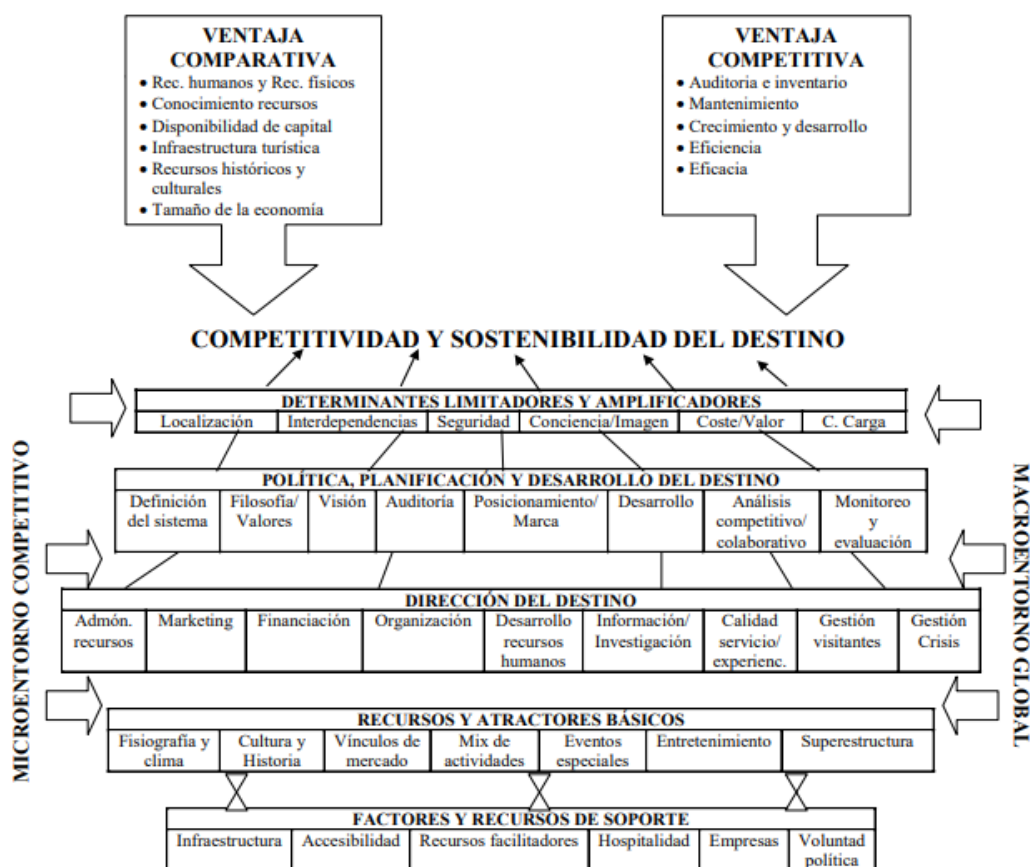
VENTAJA COMPARATIVA
• Rec. humanos y Rec. físicos
• Conocimiento recursos
• Disponibilidad de capital
• Infraestructura turística
• Recursos históricos y culturales
• Tamaño de la economía

VENTAJA COMPETITIVA
• Auditoria e inventario
• Mantenimiento
• Crecimiento y desarrollo
• Eficiencia
• Eficacia

COMPETITIVIDAD Y SOSTENIBILIDAD DEL DESTINO

MICROENTORNO COMPETITIVO

MACROENTORNO GLOBAL

| DETERMINANTES LIMITADORES Y AMPLIFICADORES | | | | | |
|---|---|---|---|---|---|
| Localización | Interdependencias | Seguridad | Conciencia/Imagen | Coste/Valor | C. Carga |

| POLÍTICA, PLANIFICACIÓN Y DESARROLLO DEL DESTINO | | | | | | | |
|---|---|---|---|---|---|---|---|
| Definición del sistema | Filosofía/ Valores | Visión | Auditoría | Posicionamiento/ Marca | Desarrollo | Análisis competitivo/ colaborativo | Monitoreo y evaluación |

| DIRECCIÓN DEL DESTINO | | | | | | | | |
|---|---|---|---|---|---|---|---|---|
| Admón. recursos | Marketing | Financiación | Organización | Desarrollo recursos humanos | Información/ Investigación | Calidad servicio/ experienc. | Gestión visitantes | Gestión Crisis |

| RECURSOS Y ATRACTORES BÁSICOS | | | | | | |
|---|---|---|---|---|---|---|
| Fisiografía y clima | Cultura y Historia | Vínculos de mercado | Mix de actividades | Eventos especiales | Entretenimiento | Superestructura |

| FACTORES Y RECURSOS DE SOPORTE | | | | | |
|---|---|---|---|---|---|
| Infraestructura | Accesibilidad | Recursos facilitadores | Hospitalidad | Empresas | Voluntad política |